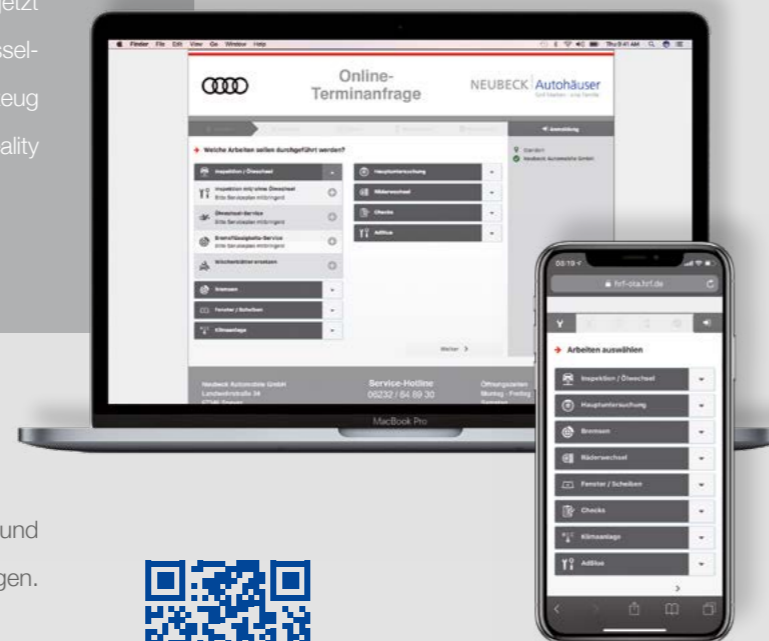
etzt
ssel-
eug
ality

Finder File Edit View Go Window Help

Online-Terminanfrage

NEUBECK Autohäuser

Anmeldung

Welche Arbeiten sollen durchgeführt werden?

Inspektion / Ölwechsel
Inspektion mit/ohne Ölwechsel
Ölwechsel-Service
Bremsflüssigkeits-Service
Wischerblätter ersetzen
Bremsen
Fenster / Scheiben
Klimaanlage
Hauptuntersuchung
Räderwechsel
Checks
AdBlue

Weiter >

Neubeck Automobile GmbH
Service-Hotline
06232 / 64 89 30
Öffnungszeiten

MacBook Pro

08:19
hrf-ola.hrf.de

Arbeiten auswählen
Inspektion / Ölwechsel
Hauptuntersuchung
Bremsen
Räderwechsel
Fenster / Scheiben
Checks
Klimaanlage
AdBlue

und
gen.